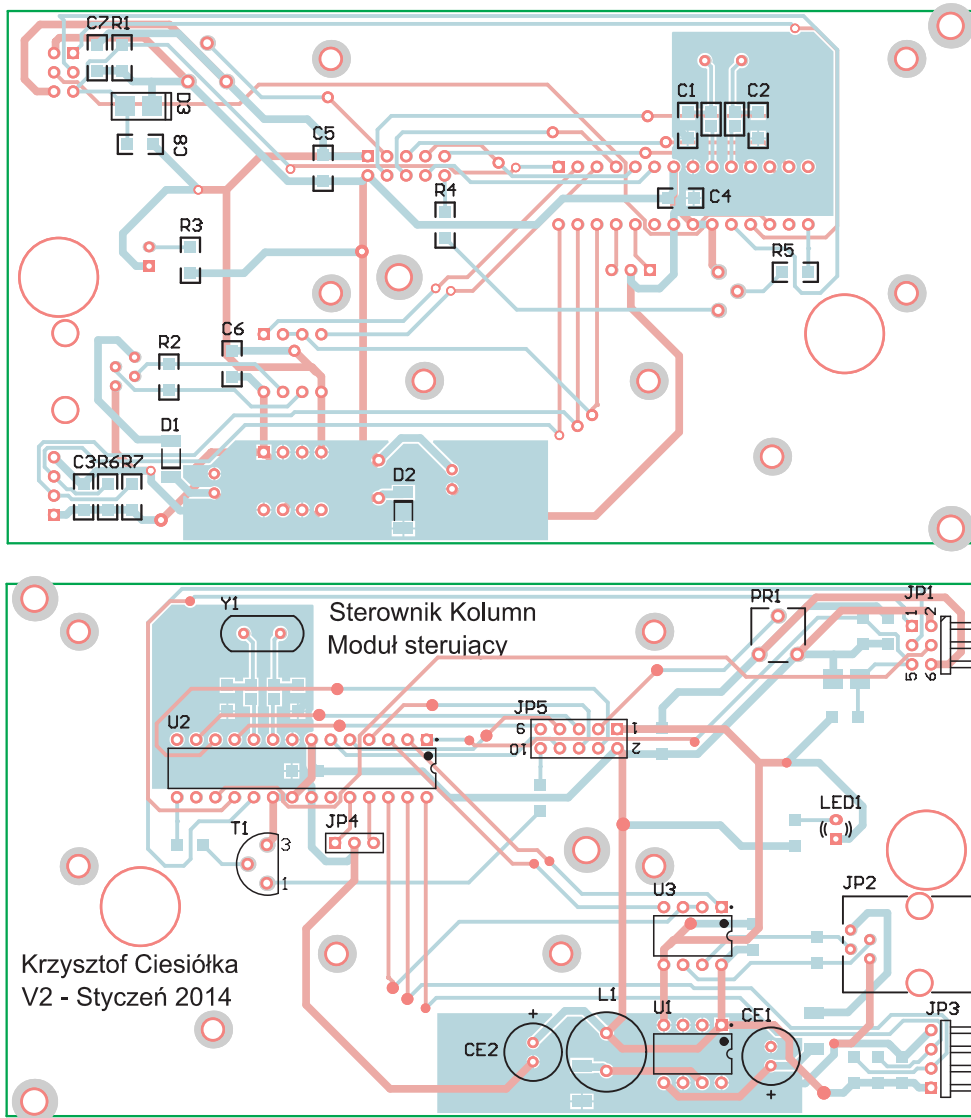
C7R1
D3
C8
C5
C1
C2
C4
R4
R3
R5
R2
C6
D1
C3R6R7
D2

Y1
Sterownik Kolumn
Moduł sterujacy
PR1
JP1
1 2
5 6
JP5
U2
9 1
10 2
LED1
T1
3
1
JP4
JP2
U3
Krzysztof Ciesiółka
V2 - Styczeń 2014
L1
U1
CE1
CE2
+
+
JP3